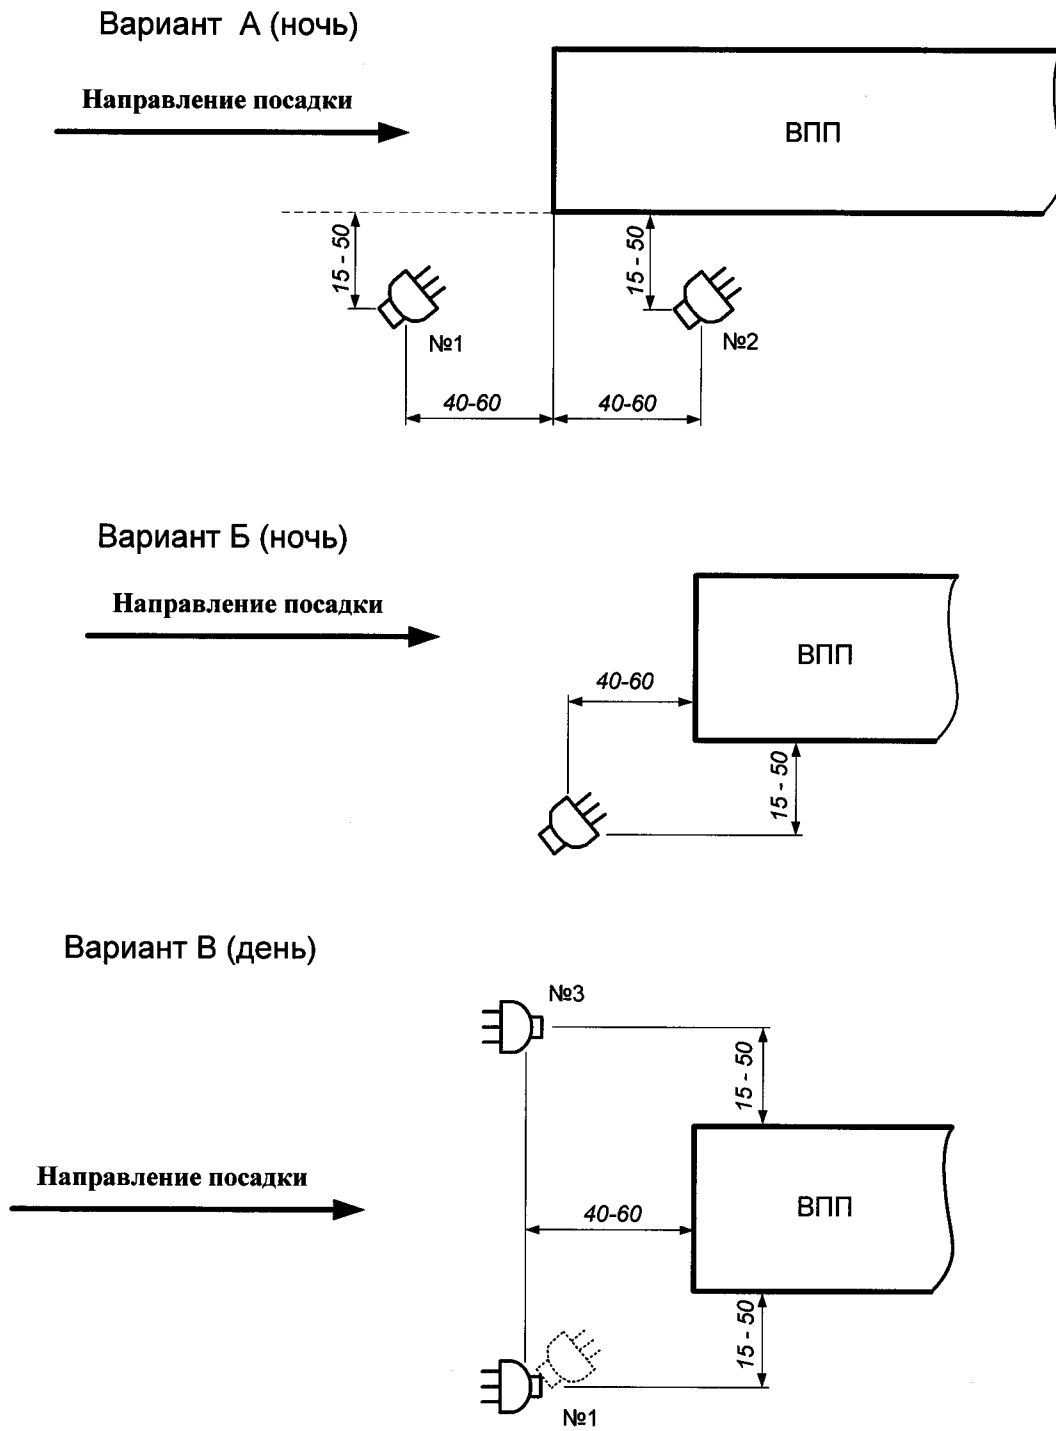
Вариант А (ночь)

Направление посадки

ВПП

15 - 50

15 - 50

№1

№2

40-60

40-60

Вариант Б (ночь)

Направление посадки

ВПП

40-60

15 - 50

Вариант В (день)

№3

15 - 50

Направление посадки

ВПП

40-60

15 - 50

№1